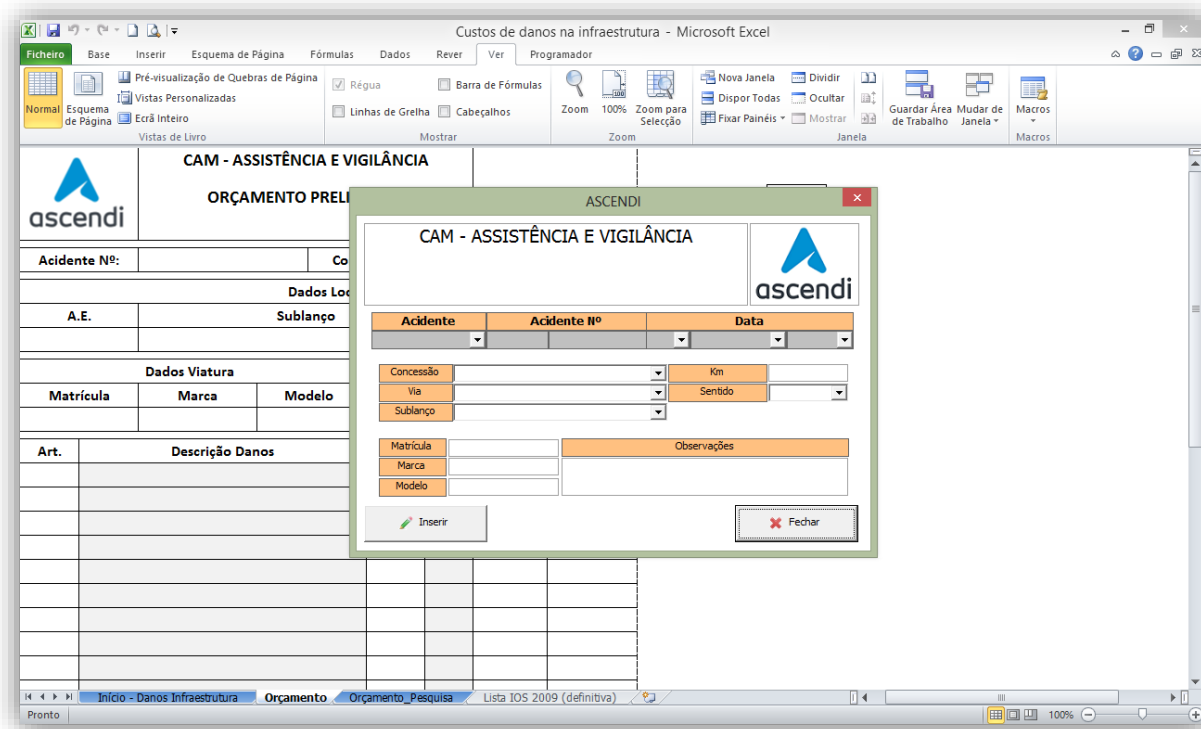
Custos de danos na infraestrutura - Microsoft Excel

Ficheiro Base Inserir Esquema de Página Fórmulas Dados Rever Ver Programador

Normal Esquema de Página Pré-visualização de Quebras de Página Vistas Personalizadas Ecrã Inteiro
Vistas de Livro
Régua Barra de Fórmulas Linhas de Grelha Cabeçalhos
Mostrar
Zoom 100% Zoom para Selecção
Zoom
Nova Janela Dispor Todas Fixar Painéis Dividir Ocultar Mostrar
Guardar Área de Trabalho Mudar de Janela
Janela
Macros
Macros

ascendi
CAM - ASSISTÊNCIA E VIGILÂNCIA
ORÇAMENTO PRELI
Acidente Nº: Co
Dados Loc
A.E. Sublanço
Dados Viatura
Matrícula Marca Modelo
Art. Descrição Danos

ASCENDI
CAM - ASSISTÊNCIA E VIGILÂNCIA
ascendi
| Acidente | Acidente Nº | Data |
|---|---|---|

Concessão
Via
Sublanço
Km
Sentido
Matrícula
Marca
Modelo
Observações
Inserir
Fechar

Início - Danos Infraestrutura Orçamento Orçamento_Pesquisa Lista IOS 2009 (definitiva)
Pronto 100%